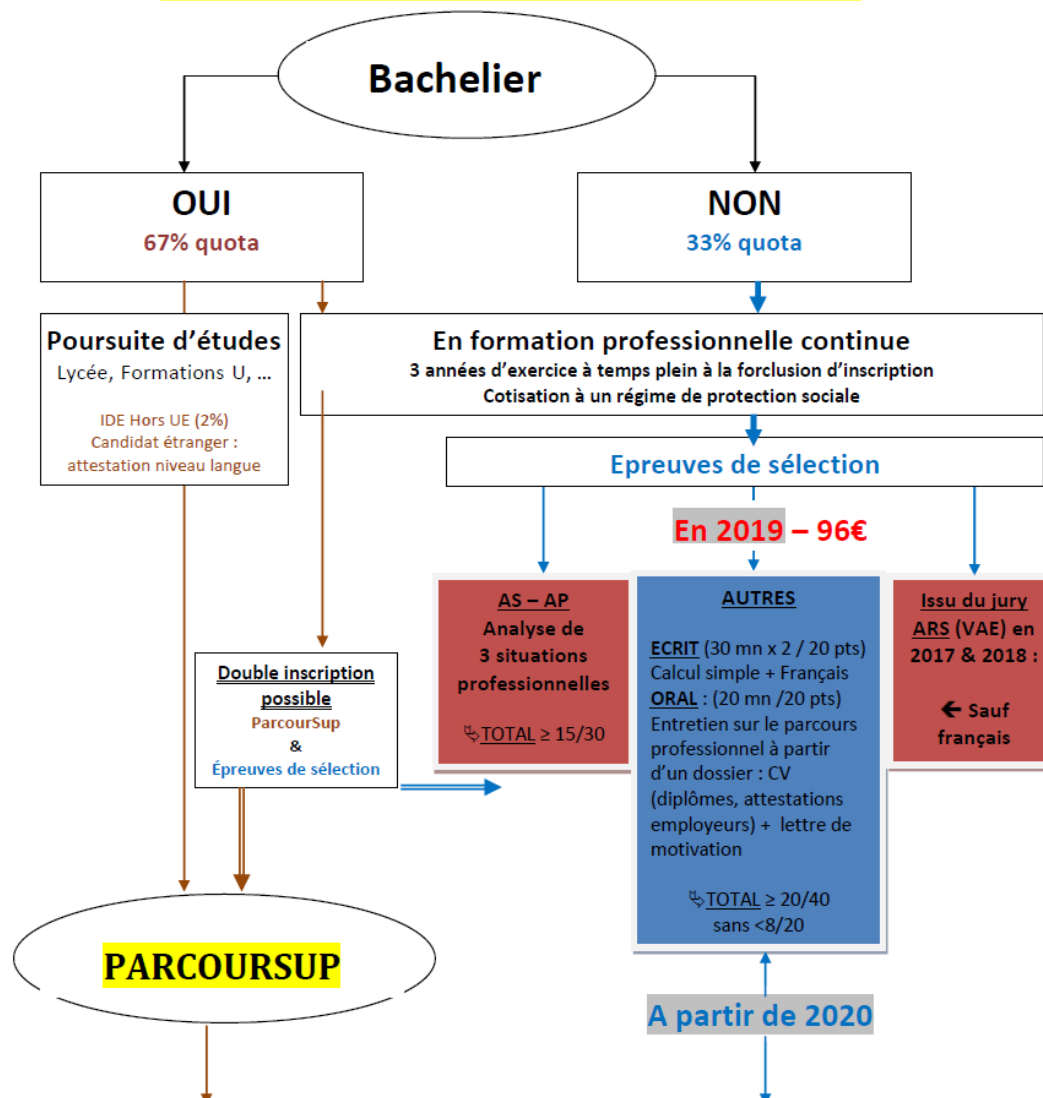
Bachelier

OUI
67% quota

NON
33% quota

Poursuite d'études
Lycée, Formations U, …

IDE Hors UE (2%)
Candidat étranger : attestation niveau langue

En formation professionnelle continue
3 années d'exercice à temps plein à la forclusion d'inscription
Cotisation à un régime de protection sociale

Epreuves de sélection

En 2019 – 96€

AS – AP
Analyse de 3 situations professionnelles

↳TOTAL ≥ 15/30

AUTRES

ECRIT (30 mn x 2 / 20 pts)
Calcul simple + Français
ORAL : (20 mn /20 pts)
Entretien sur le parcours professionnel à partir d'un dossier : CV (diplômes, attestations employeurs) + lettre de motivation

↳TOTAL ≥ 20/40
sans <8/20

Issu du jury ARS (VAE) en 2017 & 2018 :

← Sauf français

Double inscription possible
ParcourSup
&
Épreuves de sélection

PARCOURSUP

A partir de 2020